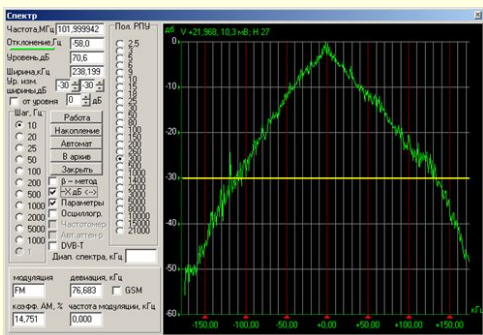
Спектр

Частота,МГц 101,999942
Отклонение,Гц -58,0
Уровень,дБ 70,6
Ширина,кГц 238,199
Ур. изм. ширины,дБ -30 -30
от уровня 0 дБ

Шаг, Гц:
10
20
25
50
100
200
500
1000
2000
5000
10000

Работа
Накопление
Автомат
В архив
Закрыть

β - метод
-XдБ (<->)
Параметры
Осциллогр.
Частотомер
Автдетектор
DVB-T

Пол. РПУ
2.5
3
4
5
6
8
10
12
15
20
25
30
40
50
60
100
120
150
200
300
400
600
1000
1200
1500
2000
5000
8000
10000
15000
21000

Диап. спектра, кГц

модуляция FM
девиация, кГц 76,683
GSM
коэфф. АМ, % 14,751
частота модуляции, кГц 0,000

V +21,968, 10,3 кВ; H 27
дБ
0
-10
-20
-30
-40
-50
-60
-150,00
-100,00
-50,00
+0,00
+50,00
+100,00
+150,00
кГц